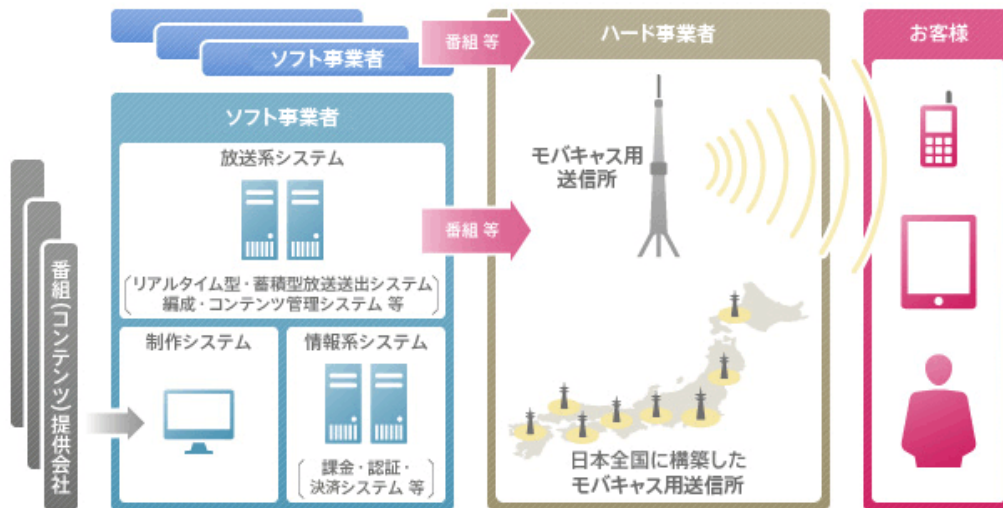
ソフト事業者

番組 等

ハード事業者

お客様

ソフト事業者

放送系システム

（リアルタイム型・蓄積型放送送出システム
編成・コンテンツ管理システム 等）

番組 等

モバキャス用
送信所

番組（コンテンツ）提供会社

制作システム

情報系システム

（課金・認証・
決済システム 等）

日本全国に構築した
モバキャス用送信所